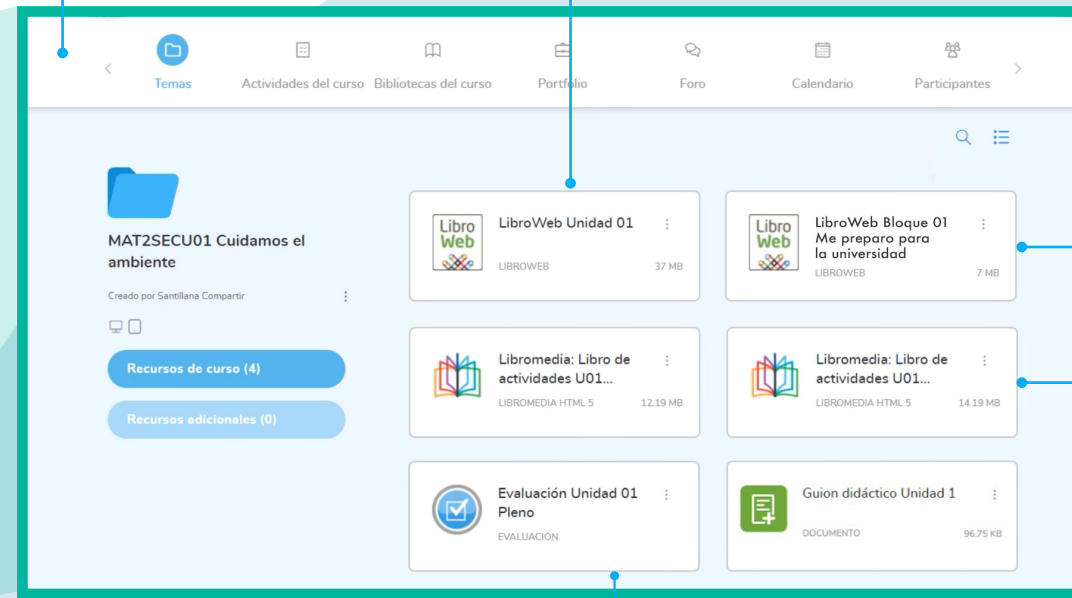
Temas
Actividades del curso
Bibliotecas del curso
Portfolio
Foro
Calendario
Participantes

MAT2SECU01 Cuidamos el ambiente

Creado por Santillana Compartir

Recursos de curso (4)

Recursos adicionales (0)

Libro Web
LibroWeb Unidad 01
LIBROWEB
37 MB

Libro Web
LibroWeb Bloque 01 Me preparo para la universidad
LIBROWEB
7 MB

Libromedia: Libro de actividades U01...
LIBROMEDIA HTML 5
12.19 MB

Libromedia: Libro de actividades U01...
LIBROMEDIA HTML 5
14.19 MB

Evaluación Unidad 01 Pleno
EVALUACIÓN

Guion didáctico Unidad 1
DOCUMENTO
96.75 KB